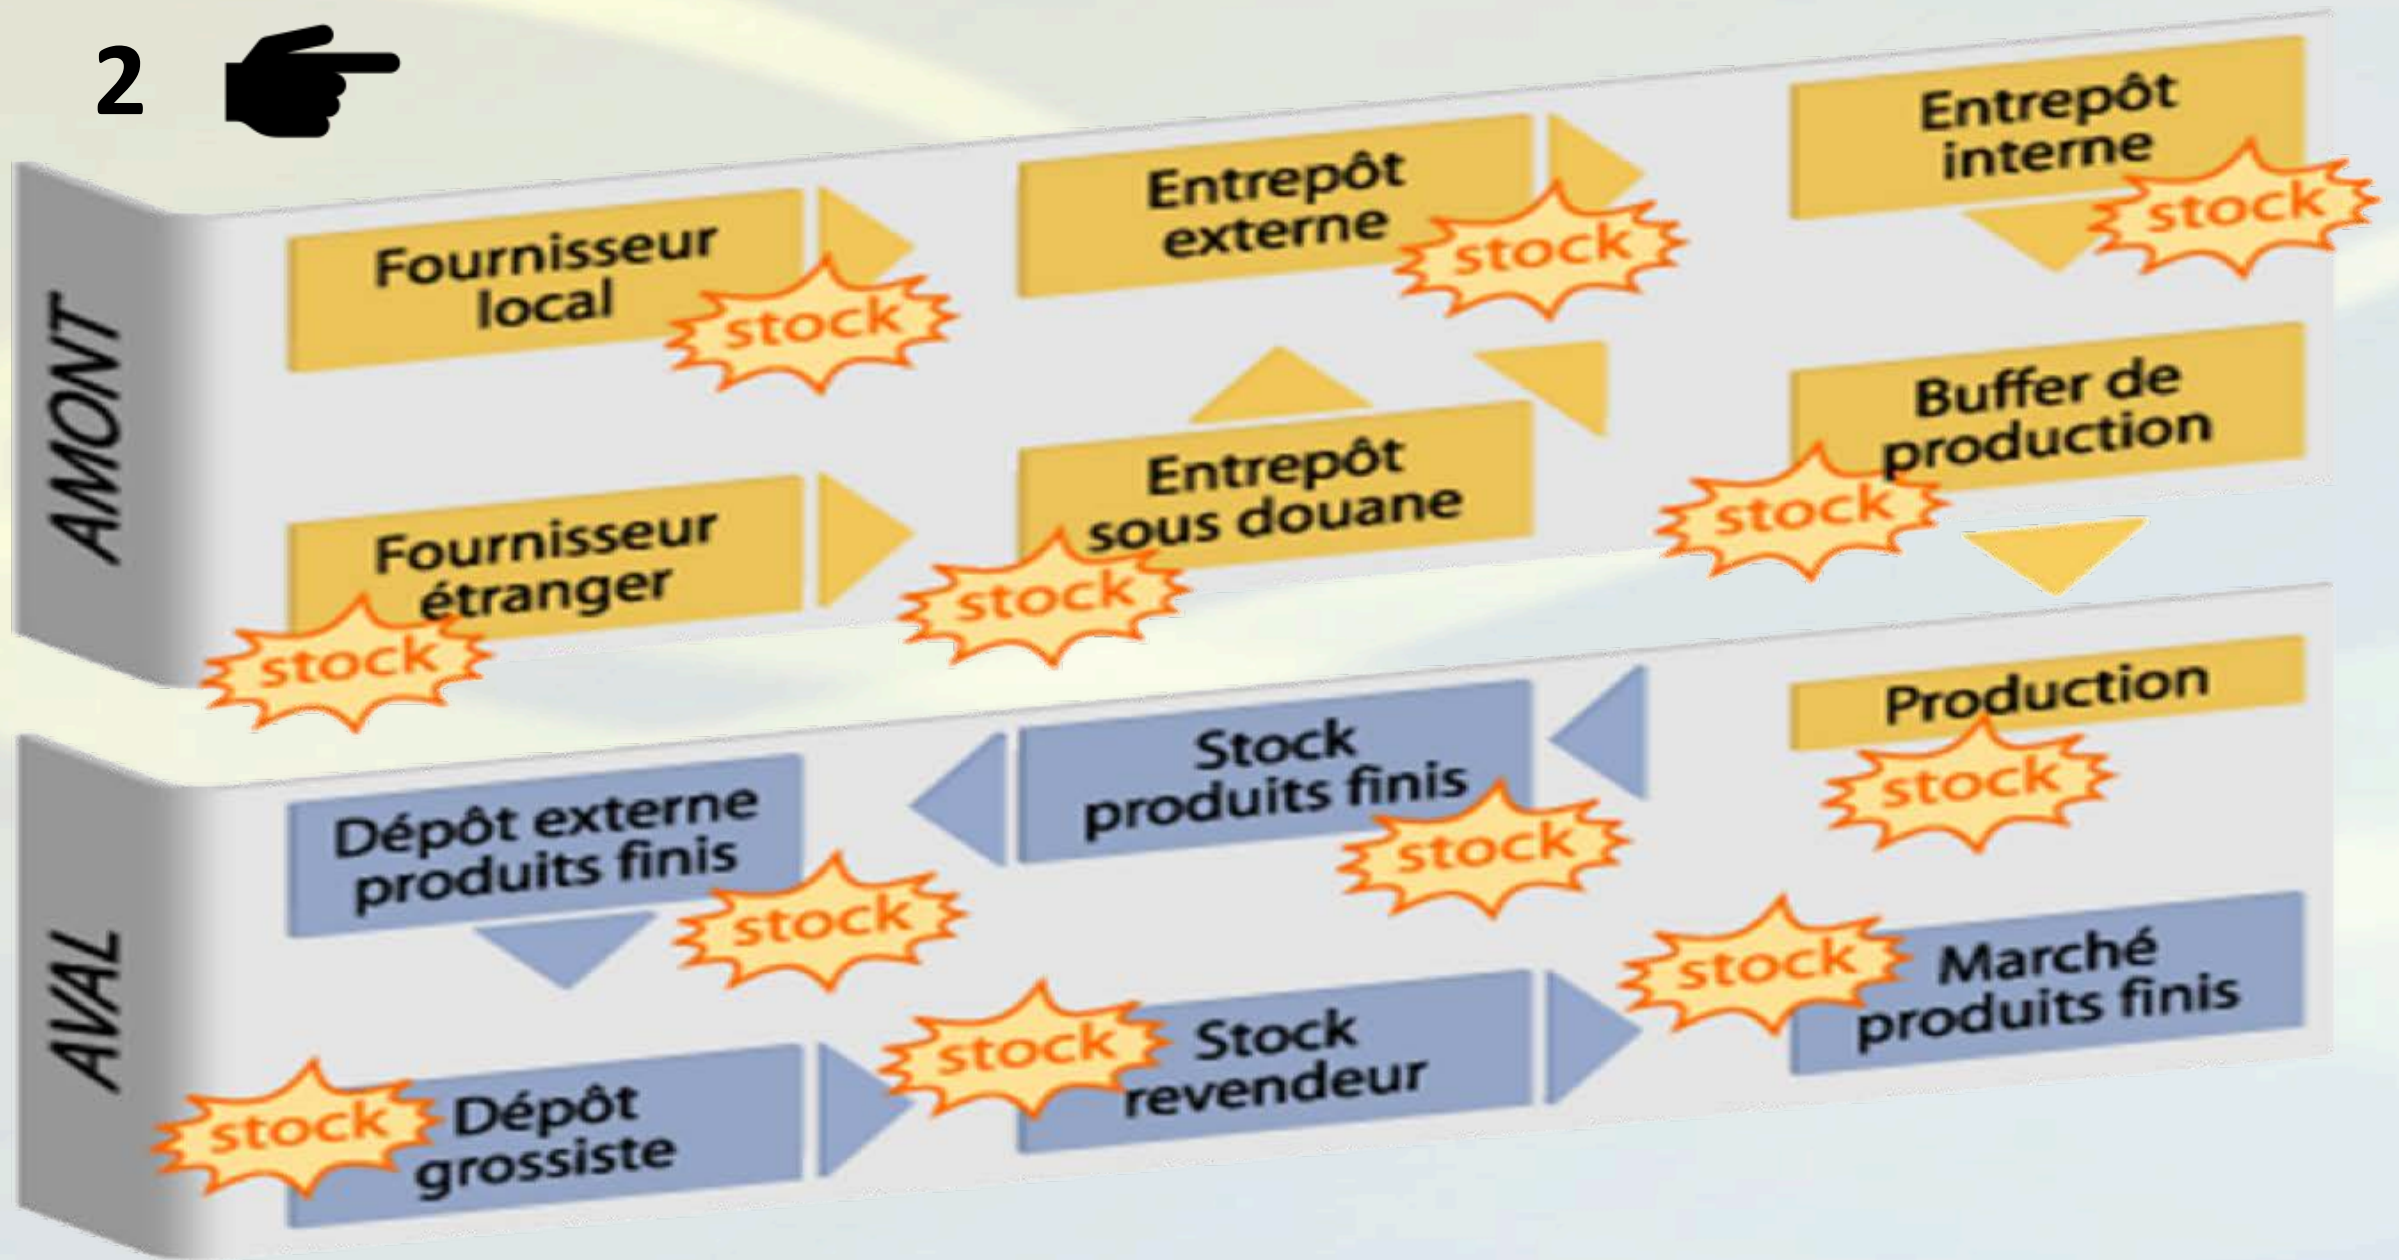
2

AMONT

Fournisseur local
stock

Entrepôt externe
stock

Entrepôt interne
stock

Fournisseur étranger
stock

Entrepôt sous douane
stock

Buffer de production
stock

AVAL

Production
stock

Stock produits finis
stock

Dépôt externe produits finis
stock

Dépôt grossiste
stock

Stock revendeur
stock

Marché produits finis
stock